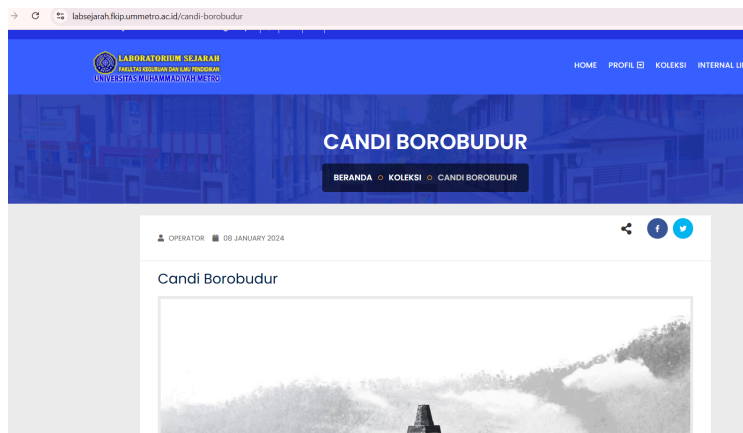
labsejarah.fkip.ummetro.ac.id/candi-borobudur

LABORATORIUM SEJARAH
FAKULTAS KEGURUAN DAN ILMU PENDIDIKAN
UNIVERSITAS MUHAMMADIYAH METRO

HOME PROFIL KOLEKSI INTERNAL LI

CANDI BOROBUDUR

BERANDA ○ KOLEKSI ○ CANDI BOROBUDUR

OPERATOR 08 JANUARY 2024

Candi Borobudur